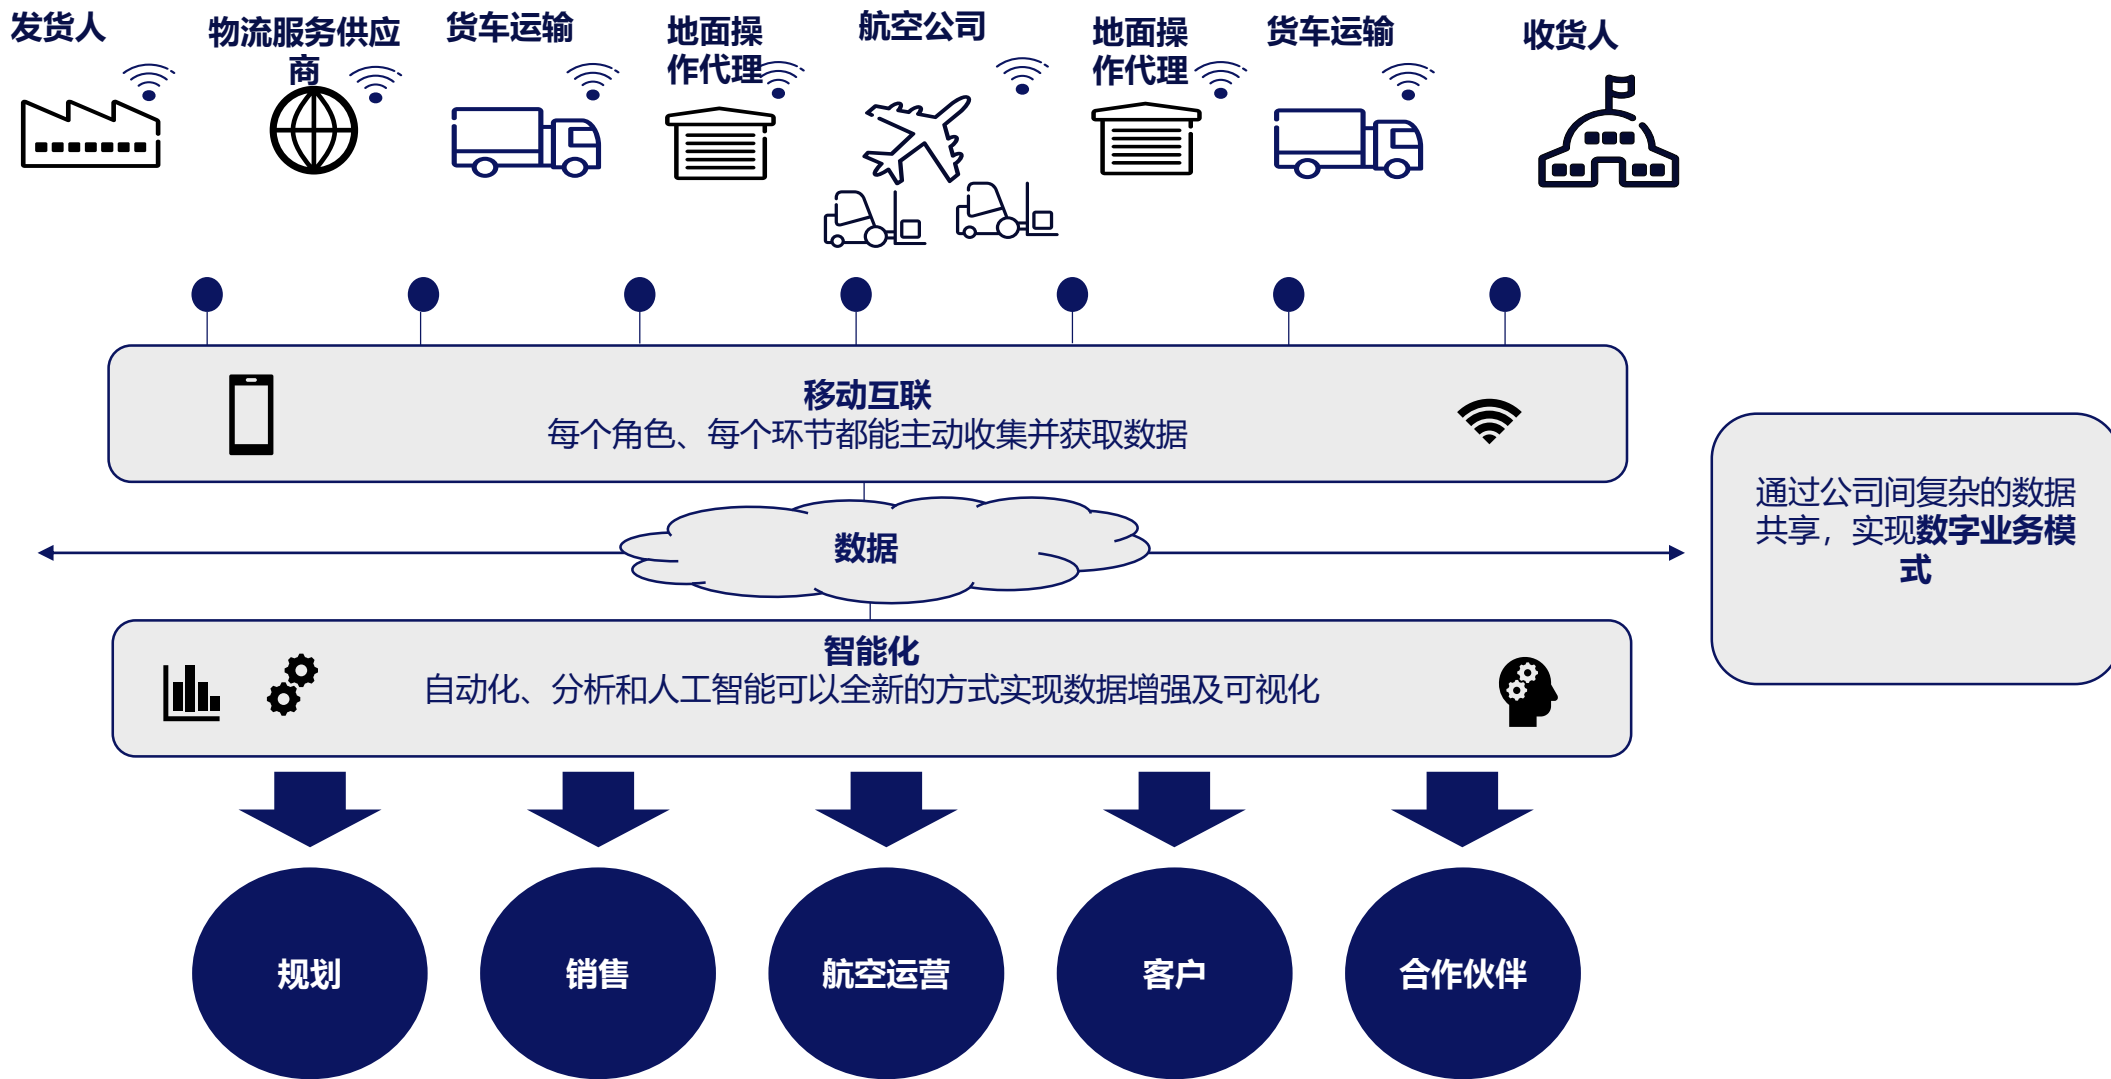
发货人

物流服务供应商

货车运输

地面操作代理

航空公司

地面操作代理

货车运输

收货人

移动互联
每个角色、每个环节都能主动收集并获取数据

数据

通过公司间复杂的数据共享，实现数字业务模式

智能化
自动化、分析和人工智能可以全新的方式实现数据增强及可视化

规划

销售

航空运营

客户

合作伙伴